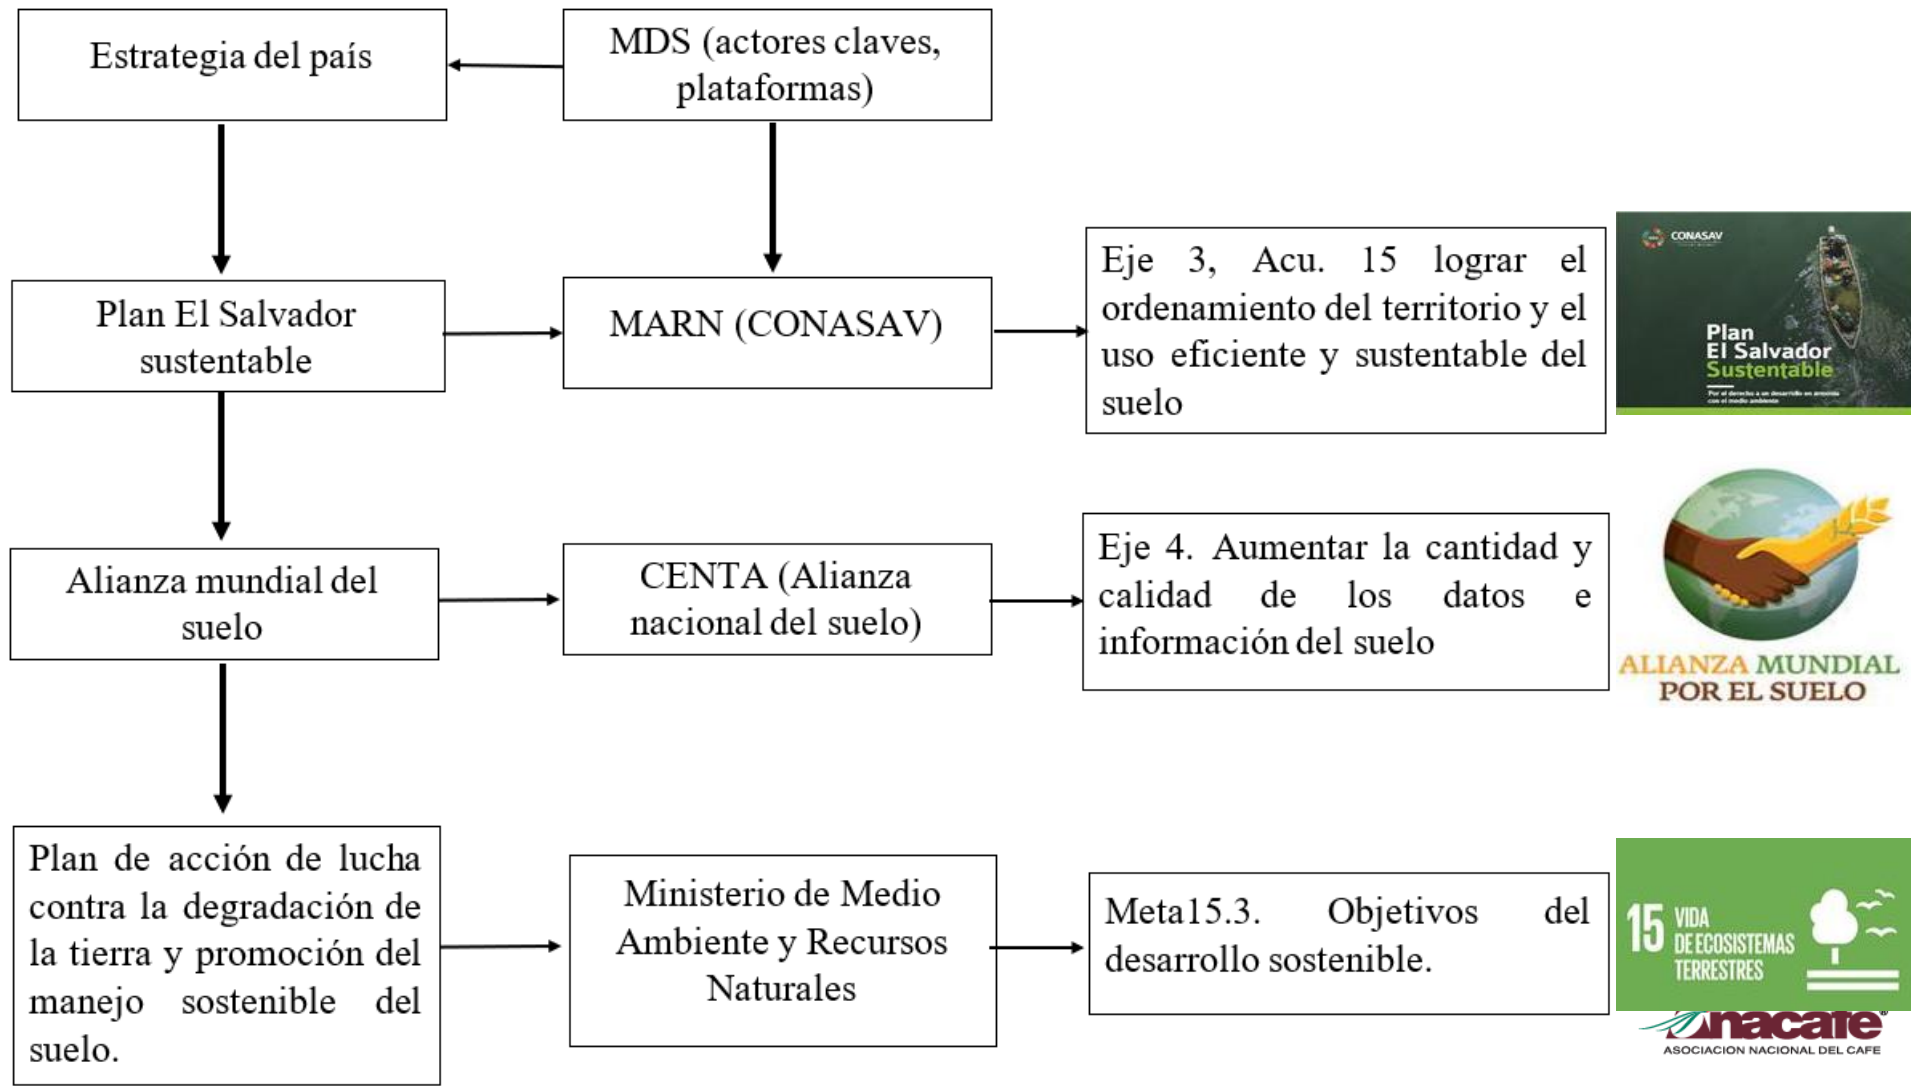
Estrategia del país

MDS (actores claves, plataformas)

Plan El Salvador sustentable

MARN (CONASAV)

Eje 3, Acu. 15 lograr el ordenamiento del territorio y el uso eficiente y sustentable del suelo

CONASAV

Plan El Salvador Sustentable

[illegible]

Alianza mundial del suelo

CENTA (Alianza nacional del suelo)

Eje 4. Aumentar la cantidad y calidad de los datos e información del suelo

ALIANZA MUNDIAL POR EL SUELO

Plan de acción de lucha contra la degradación de la tierra y promoción del manejo sostenible del suelo.

Ministerio de Medio Ambiente y Recursos Naturales

Meta15.3. Objetivos del desarrollo sostenible.

15 VIDA DE ECOSISTEMAS TERRESTRES

nacafe

ASOCIACION NACIONAL DEL CAFE